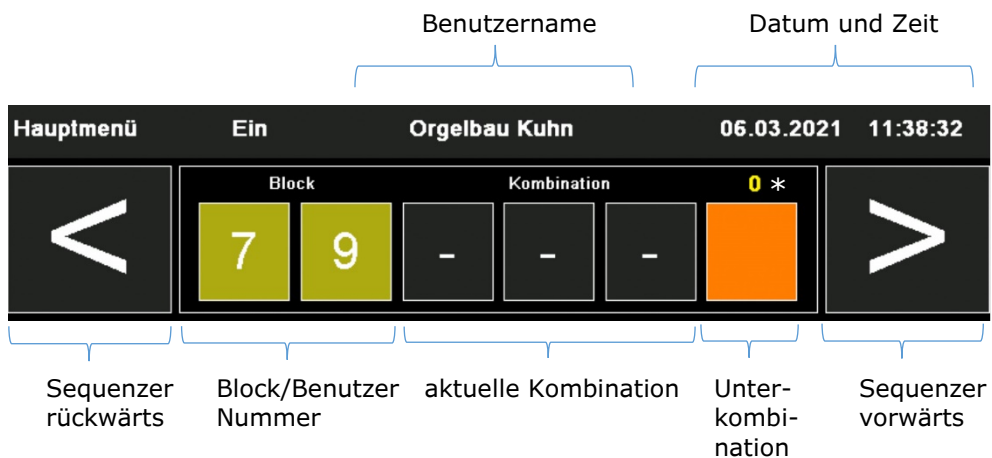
Benutzername

Datum und Zeit

Hauptmenü Ein Orgelbau Kuhn 06.03.2021 11:38:32

<

Block

Kombination

0 *

7 9 - - -

>

Sequenzer rückwärts

Block/Benutzer Nummer

aktuelle Kombination

Unterkombination

Sequenzer vorwärts